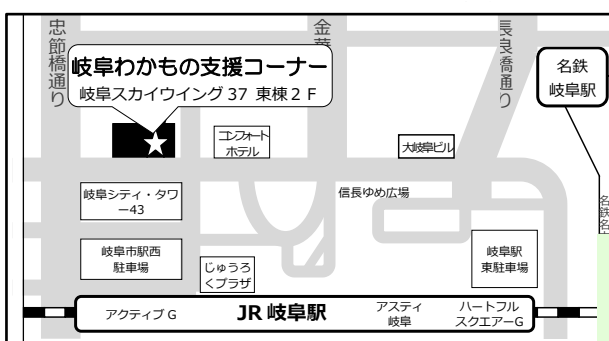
忠節橋通り

金華

長良橋通り

名鉄
岐阜駅

岐阜わかもの支援コーナー
岐阜スカイウイング 37 東棟 2 F

コンフォート
ホテル

大岐阜ビル

岐阜シティ・タワー43

信長ゆめ広場

岐阜市駅西
駐車場

じゅうろく
プラザ

岐阜駅
東駐車場

名鉄名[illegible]

アクティブ G

JR 岐阜駅

アスティ
岐阜

ハートフル
スクエアーG